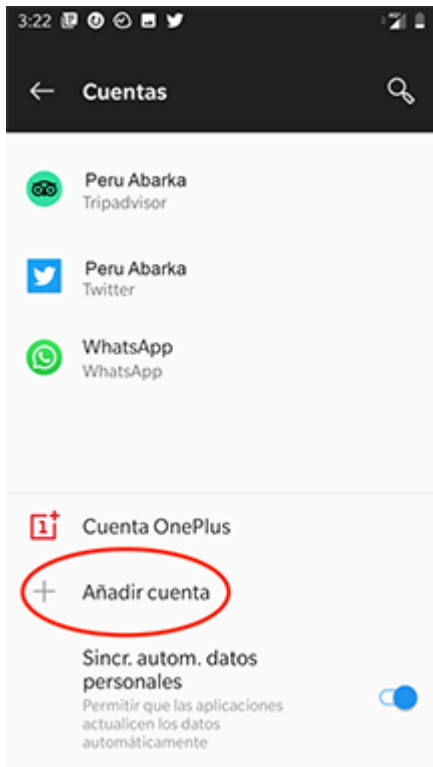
3:22

Cuentas

Peru Abarka
Tripadvisor

Peru Abarka
Twitter

WhatsApp
WhatsApp

Cuenta OnePlus

Añadir cuenta

Sincr. autom. datos personales
Permitir que las aplicaciones actualicen los datos automáticamente